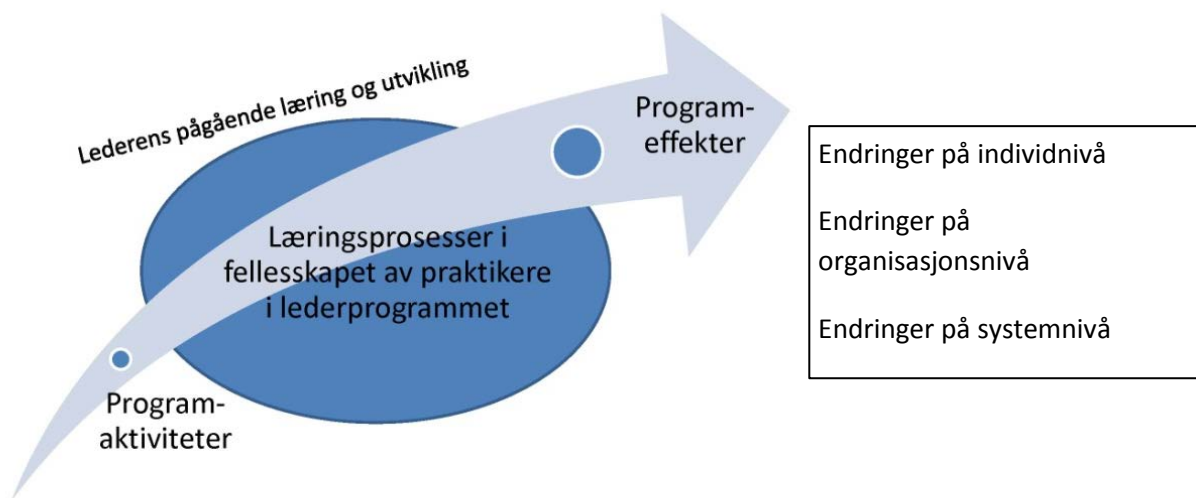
Lederens pågående læring og utvikling

Program-
effekter

Læringsprosesser i fellesskapet av praktikere i lederprogrammet

Program-
aktiviteter

Endringer på individnivå

Endringer på organisasjonsnivå

Endringer på systemnivå